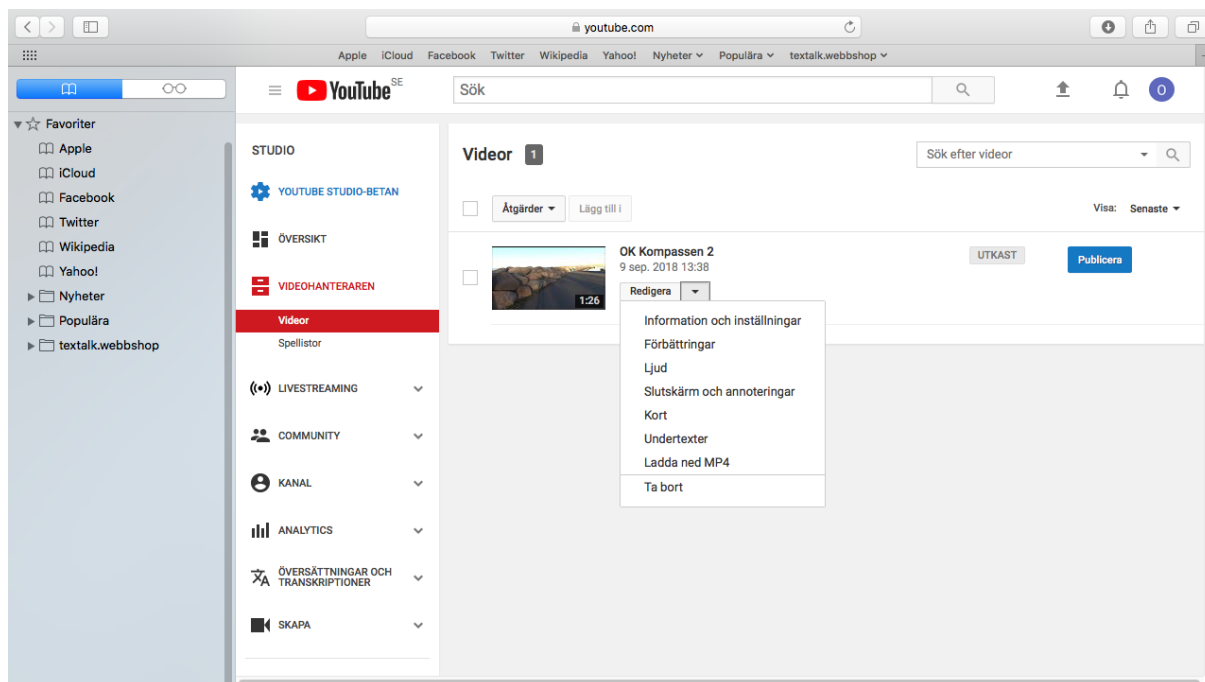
youtube.com

Apple iCloud Facebook Twitter Wikipedia Yahoo! Nyheter Populära textalk.webbshop

Favoriter
Apple
iCloud
Facebook
Twitter
Wikipedia
Yahoo!
Nyheter
Populära
textalk.webbshop

YouTube SE
Sök

O

STUDIO
YOUTUBE STUDIO-BETAN
ÖVERSIKT
VIDEOHANTERAREN
Videor
Spellistor
LIVESTREAMING
COMMUNITY
KANAL
ANALYTICS
ÖVERSÄTTNINGAR OCH TRANSKRIPTIONER
SKAPA

Videor 1
Sök efter videor
Åtgärder
Lägg till i
Visa: Senaste

OK Kompassen 2
9 sep. 2018 13:38
1:26
Redigera
UTKAST
Publicera

Information och inställningar
Förbättringar
Ljud
Slutskärm och annoteringar
Kort
Undertexter
Ladda ned MP4
Ta bort